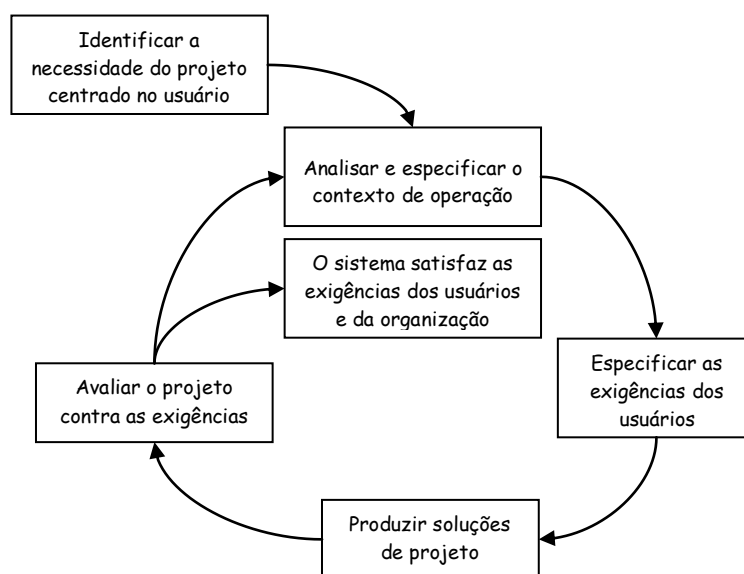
Identificar a necessidade do projeto centrado no usuário

Analisar e especificar o contexto de operação

O sistema satisfaz as exigências dos usuários e da organização

Especificar as exigências dos usuários

Avaliar o projeto contra as exigências

Produzir soluções de projeto